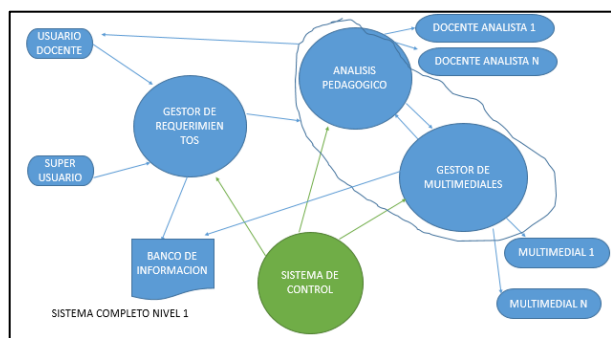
USUARIO DOCENTE

DOCENTE ANALISTA 1

DOCENTE ANALISTA N

ANALISIS PEDAGOGICO

GESTOR DE REQUERIMIENTOS

SUPER USUARIO

GESTOR DE MULTIMEDIALES

BANCO DE INFORMACION

SISTEMA DE CONTROL

MULTIMEDIAL 1

MULTIMEDIAL N

SISTEMA COMPLETO NIVEL 1